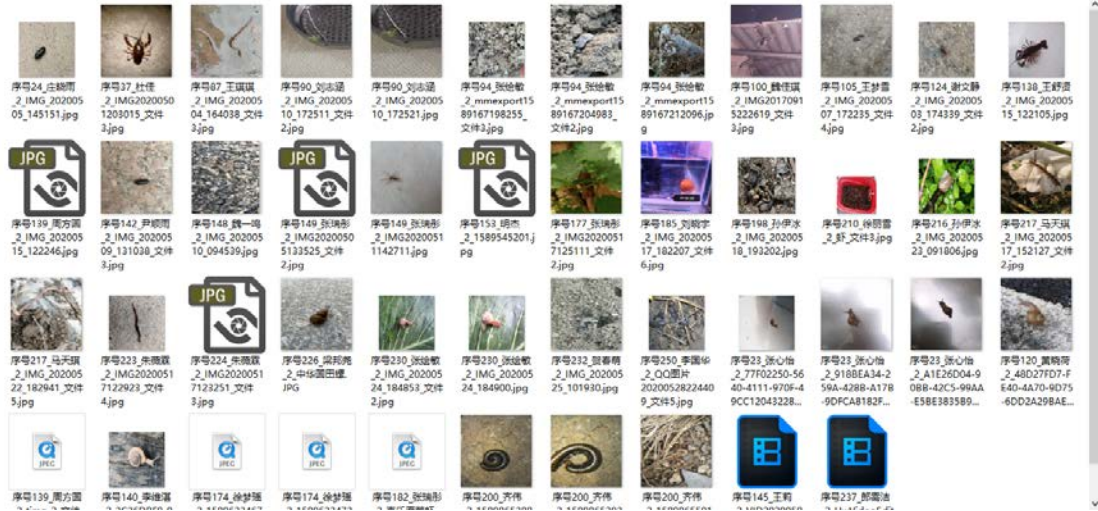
序号24_庄晓雨_2_IMG_20200505_145151.jpg
序号37_杜佳_2_IMG20200501203015_文件3.jpg
序号87_王琪琪_2_IMG_20200504_164038_文件3.jpg
序号90_刘志涵_2_IMG_20200510_172511_文件2.jpg
序号90_刘志涵_2_IMG_20200510_172521.jpg
序号94_张焓歆_2_mmexport1589167198255_文件3.jpg
序号94_张焓歆_2_mmexport1589167204083_文件2.jpg
序号94_张焓歆_2_mmexport1589167212096.jpg
序号100_魏佳琪_2_IMG_201709152226 19_文件3.jpg
序号105_王梦喜_2_IMG_20200507_172235_文件4.jpg
序号124_谢文静_2_IMG_20200503_174339_文件2.jpg
序号138_王舒涵_2_IMG_20200515_122105.jpg

JPG
序号139_周方圆_2_IMG_20200515_122246.jpg
序号142_尹旗雨_2_IMG_20200509_131038_文件3.jpg
序号148_魏一鸣_2_IMG_20200510_094539.jpg
JPG
序号149_张瑞彤_2_IMG20200505133525_文件2.jpg
序号149_张瑞彤_2_IMG202005111142711.jpg
JPG
序号153_明杰_2_1589545201.jpg
序号177_张瑞彤_2_IMG20200517125111_文件2.jpg
序号185_刘晗宇_2_IMG_20200517_182207_文件6.jpg
序号198_孙伊冰_2_IMG_20200518_193202.jpg
序号210_徐丽雪_2_虾_文件3.jpg
序号216_孙伊冰_2_IMG_20200523_091806.jpg
序号217_马天琪_2_IMG_20200517_152127_文件2.jpg

序号217_马天琪_2_IMG_20200522_182941_文件5.jpg
序号223_朱晓霖_2_IMG20200517122923_文件4.jpg
JPG
序号224_朱晓霖_2_IMG20200517123251_文件3.jpg
序号226_吴邦尧_2_中华圆田螺.JPG
序号230_张焓歆_2_IMG_20200524_184853_文件2.jpg
序号230_张焓歆_2_IMG_20200524_184900.jpg
序号232_贺春楠_2_IMG_20200525_101930.jpg
序号250_李国华_2_QQ图片20200528224409_文件5.jpg
序号23_张心怡_2_77F02250-5640-4111-970F-49CC12043228...
序号23_张心怡_2_918BEA34-259A-428B-A17B-9DFCA8182F...
序号23_张心怡_2_A1E26D04-90BB-42C5-99AA-E5BE3835B9...
序号120_黄晓琦_2_48D27FD7-FE40-4A70-9D75-6DD2A29BAE...

JPEG
序号139_周方圆
序号140_李锦涵
JPEG
序号174_徐梦瑶
JPEG
序号174_徐梦瑶
JPEG
序号182_张瑞彤
序号200_齐伟
序号200_齐伟
序号200_齐伟
序号145_王莉
序号237_郎雨涵
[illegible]